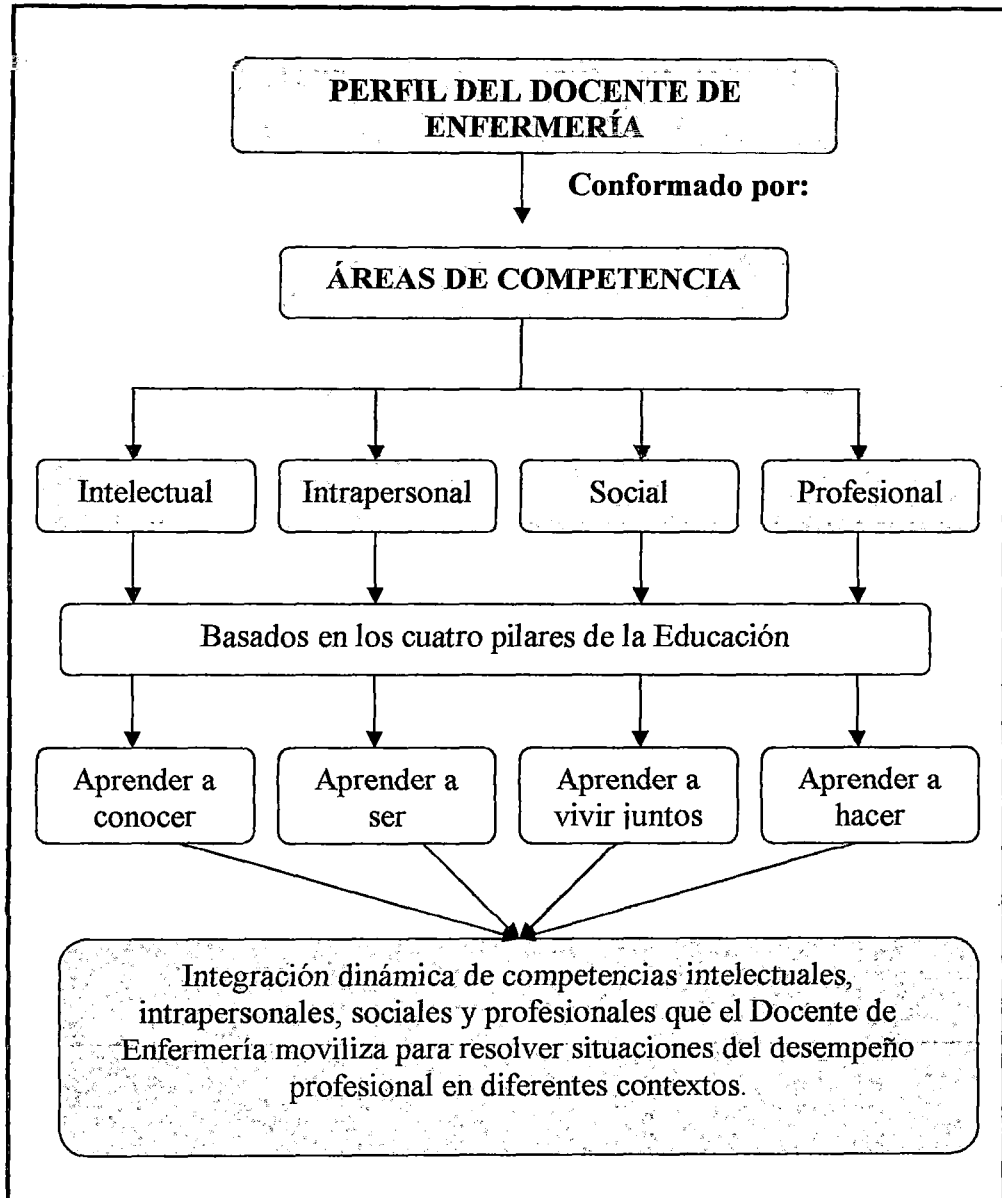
PERFIL DEL DOCENTE DE ENFERMERÍA

Conformado por:

ÁREAS DE COMPETENCIA

Intelectual

Intrapersonal

Social

Profesional

Basados en los cuatro pilares de la Educación

Aprender a conocer

Aprender a ser

Aprender a vivir juntos

Aprender a hacer

Integración dinámica de competencias intelectuales, intrapersonales, sociales y profesionales que el Docente de Enfermería moviliza para resolver situaciones del desempeño profesional en diferentes contextos.